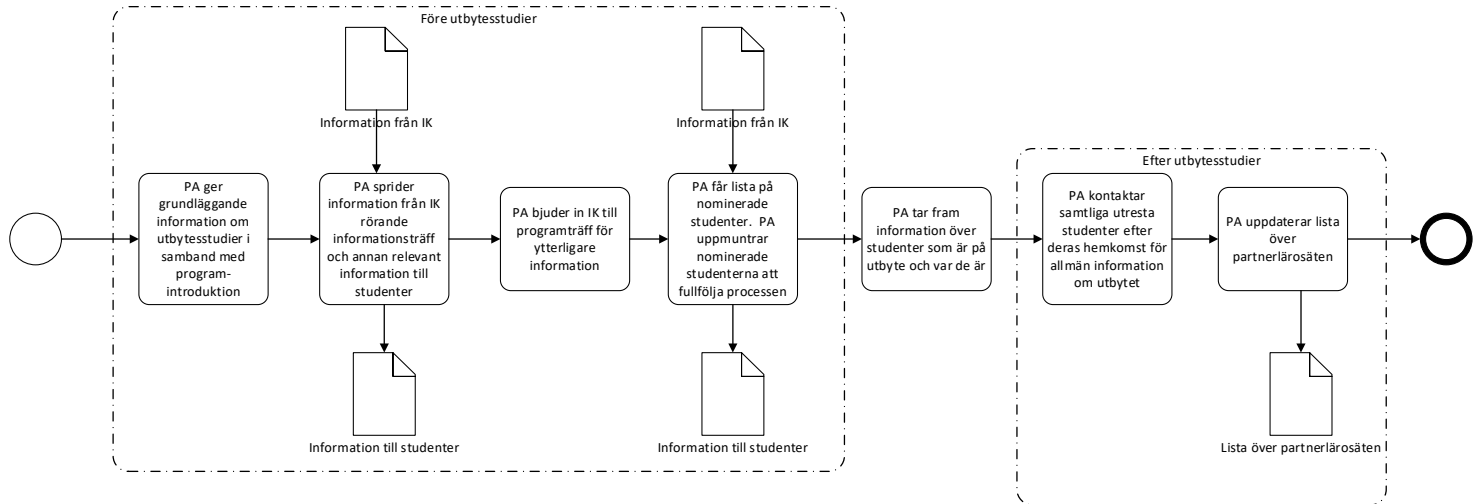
Före utbytesstudier

Information från IK

Information från IK

PA ger grundläggande information om utbytesstudier i samband med program-introduktion

PA sprider information från IK rörande informationsträff och annan relevant information till studenter

PA bjuder in IK till programträff för ytterligare information

PA får lista på nominerade studenter. PA uppmuntrar nominerade studenterna att fullfölja processen

PA tar fram information över studenter som är på utbyte och var de är

Efter utbytesstudier

PA kontaktar samtliga utresta studenter efter deras hemkomst för allmän information om utbytet

PA uppdaterar lista över partnerlärosäten

Information till studenter

Information till studenter

Lista över partnerlärosäten